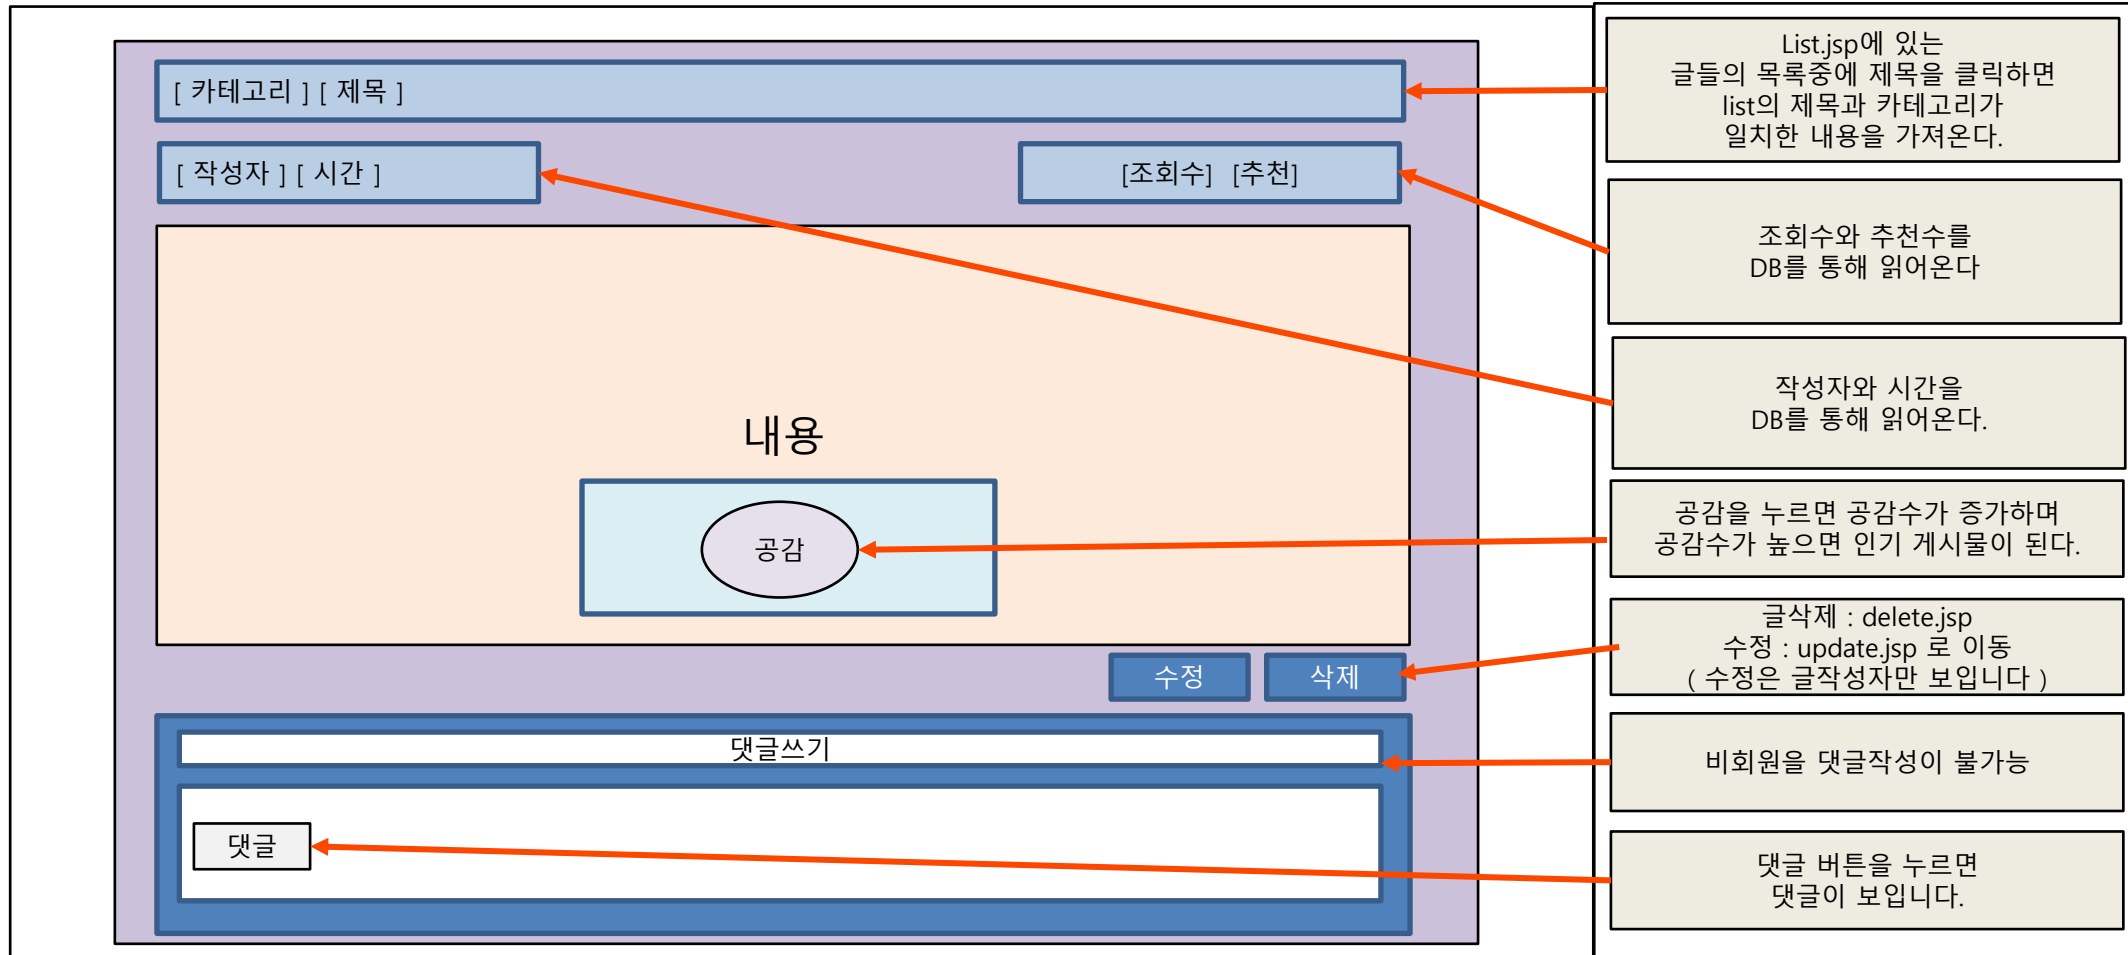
[ 카테고리 ] [ 제목 ]

[ 작성자 ] [ 시간 ]

[조회수] [추천]

내용

공감

수정

삭제

댓글쓰기

댓글

List.jsp에 있는 글들의 목록중에 제목을 클릭하면 list의 제목과 카테고리가 일치한 내용을 가져온다.

조회수와 추천수를 DB를 통해 읽어온다

작성자와 시간을 DB를 통해 읽어온다.

공감을 누르면 공감수가 증가하며 공감수가 높으면 인기 게시물이 된다.

글삭제 : delete.jsp
수정 : update.jsp 로 이동
( 수정은 글작성자만 보입니다 )

비회원을 댓글작성이 불가능

댓글 버튼을 누르면 댓글이 보입니다.